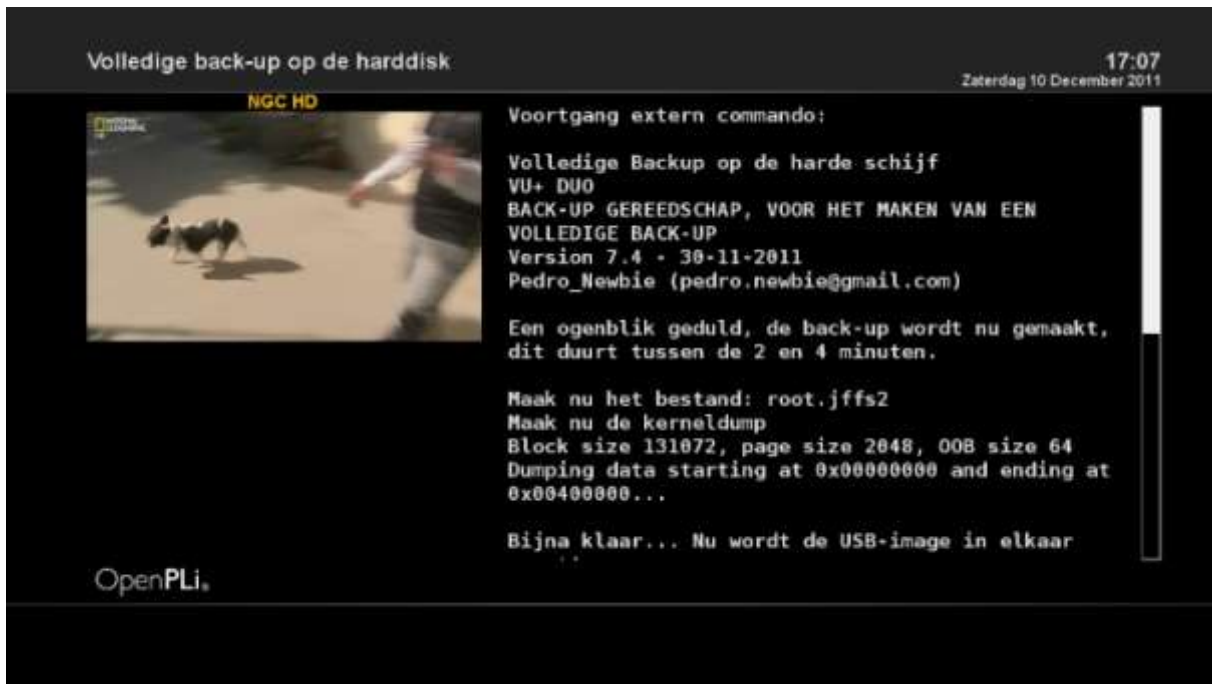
Volledige back-up op de harddisk

17:07
Zaterdag 10 December 2011

NGC HD

Voortgang extern commando:

Volledige Backup op de harde schijf
VU+ DUO
BACK-UP GEREEDSCHAP, VOOR HET MAKEN VAN EEN VOLLEDIGE BACK-UP
Version 7.4 - 30-11-2011
Pedro_Newbie (pedro.newbie@gmail.com)

Een ogenblik geduld, de back-up wordt nu gemaakt, dit duurt tussen de 2 en 4 minuten.

Maak nu het bestand: root.jffs2
Maak nu de kerneldump
Block size 131072, page size 2048, OOB size 64
Dumping data starting at 0x00000000 and ending at 0x00400000...

Bijna klaar... Nu wordt de USB-image in elkaar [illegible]

OpenPLi.